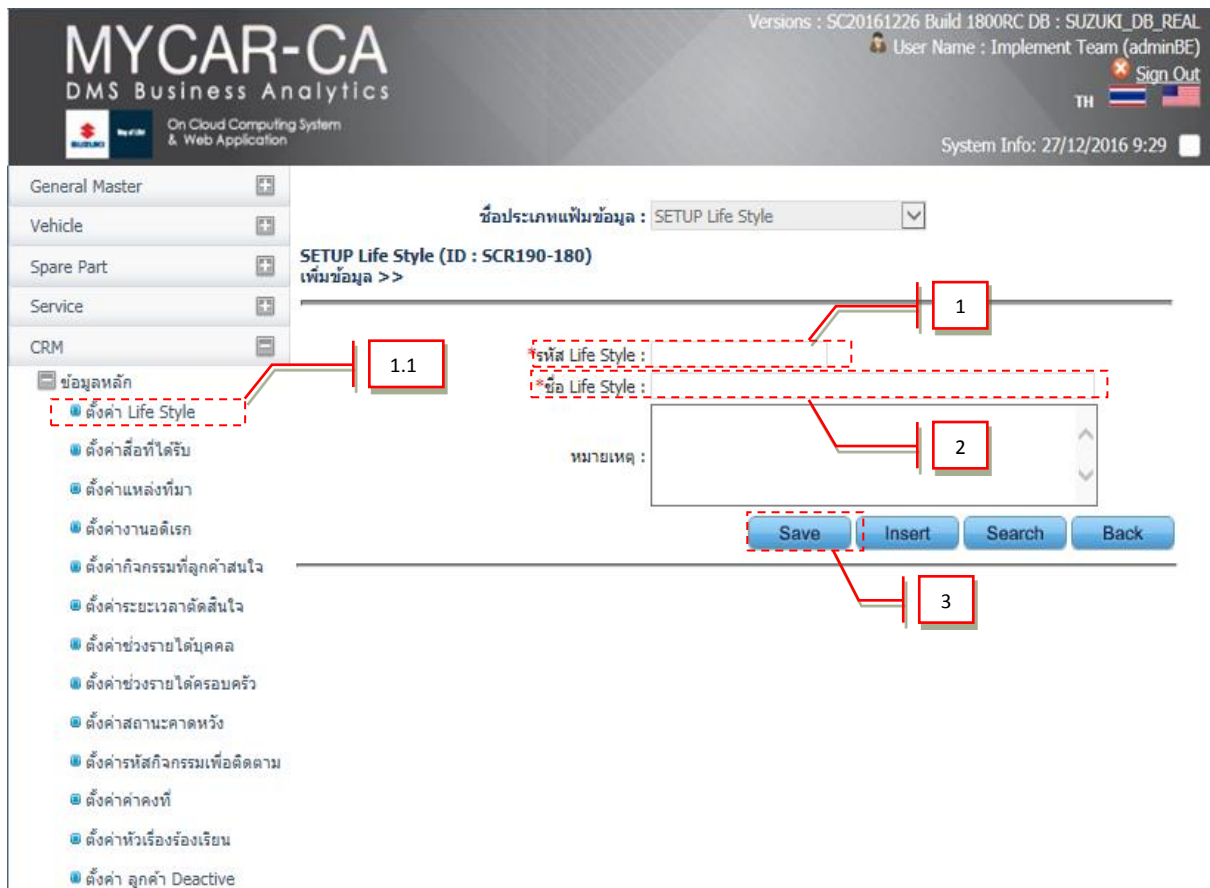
MYCAR-CA
DMS Business Analytics
On Cloud Computing System & Web Application

Versions : SC20161226 Build 1800RC DB : SUZUKI_DB_REAL
User Name : Implement Team (adminBE)
Sign Out
TH
System Info: 27/12/2016 9:29

General Master
Vehicle
Spare Part
Service
CRM
ข้อมูลหลัก
ตั้งค่า Life Style
ตั้งค่าสื่อที่ได้รับ
ตั้งค่าแหล่งที่มา
ตั้งค่างานอดิเรก
ตั้งค่ากิจกรรมที่ลูกค้าสนใจ
ตั้งค่าระยะเวลาตัดสินใจ
ตั้งค่าช่วงรายได้บุคคล
ตั้งค่าช่วงรายได้ครอบครัว
ตั้งค่าสถานะคาดหวัง
ตั้งค่ารหัสกิจกรรมเพื่อติดตาม
ตั้งค่าค่าคงที่
ตั้งค่าหัวเรื่องร้องเรียน
ตั้งค่า ลูกค้า Deactive

ชื่อประเภทแฟ้มข้อมูล : SETUP Life Style
SETUP Life Style (ID : SCR190-180)
เพิ่มข้อมูล >>

1
1.1
*รหัส Life Style :
*ชื่อ Life Style :
2
หมายเหตุ :
Save
Insert
Search
Back
3